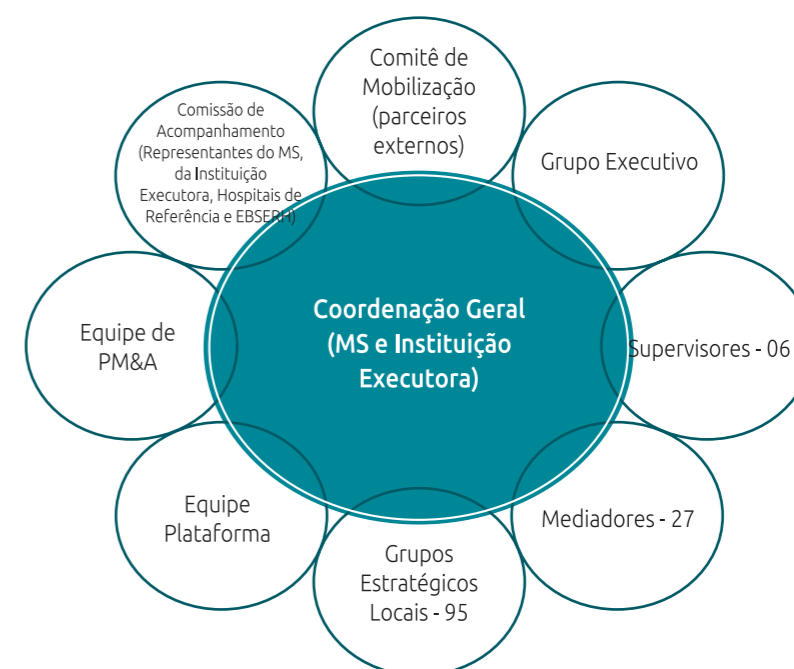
Coordenação Geral (MS e Instituição Executora)

Comitê de Mobilização (parceiros externos)

Grupo Executivo

Supervisores - 06

Mediadores - 27

Grupos Estratégicos Locais - 95

Equipe Plataforma

Equipe de PM&A

Comissão de Acompanhamento (Representantes do MS, da Instituição Executora, Hospitais de Referência e EBSERH)